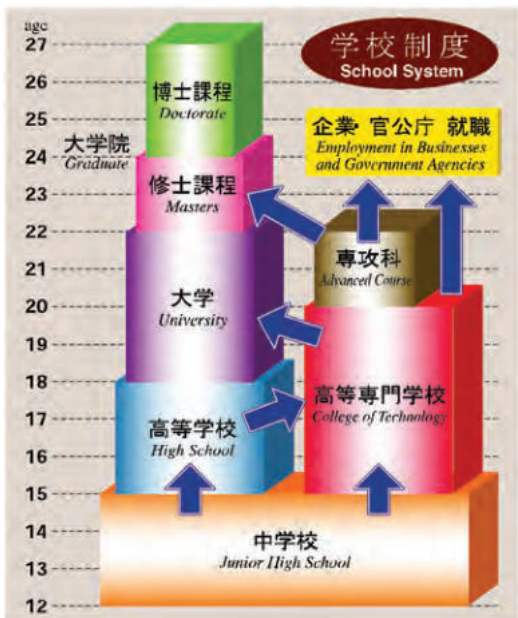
age
27
26
25
24
23
22
21
20
19
18
17
16
15
14
13
12

学校制度
School System

博士課程
Doctorate

大学院
Graduate

修士課程
Masters

大学
University

高等学校
High School

企業 官公庁 就職
Employment in Businesses and Government Agencies

専攻科
Advanced Course

高等専門学校
College of Technology

中学校
Junior High School